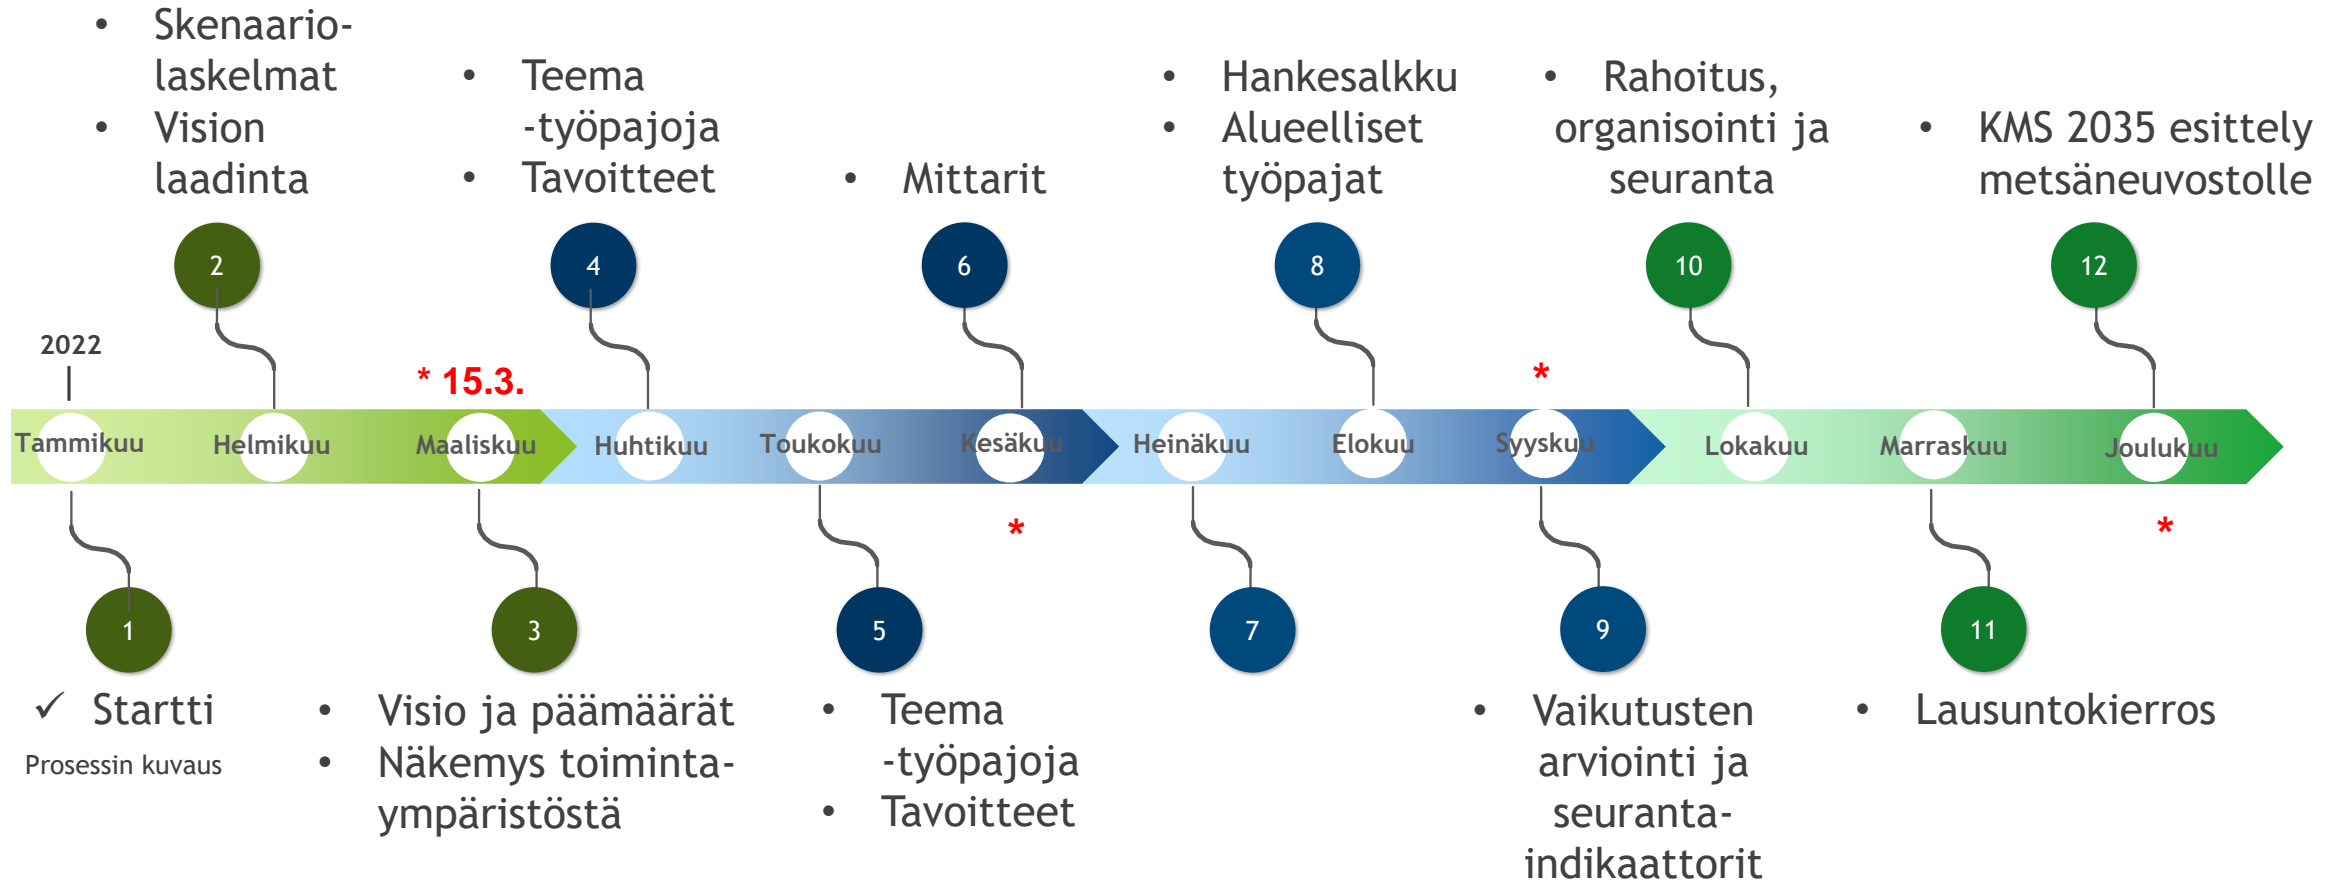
- Skenaario-laskelmat
- Vision laadinta

- Teema -työpajoja
- Tavoitteet

- Mittarit

- Hankesalkku
- Alueelliset työpajat

- Rahoitus, organisointi ja seuranta

- KMS 2035 esittely metsäneuvostolle

2 4 6 8 10 12

2022

* 15.3.

*

Tammikuu Helmikuu Maaliskuu Huhtikuu Toukokuu Kesäkuu Heinäkuu Elokuu Syyskuu Lokakuu Marraskuu Joulukuu

* *

1 3 5 7 9 11

✓ Startti
Prosessin kuvaus

- Visio ja päämäärät
- Näkemys toiminta-ympäristöstä

- Teema -työpajoja
- Tavoitteet

- Vaikutusten arviointi ja seuranta-indikaattorit

- Lausuntokierros